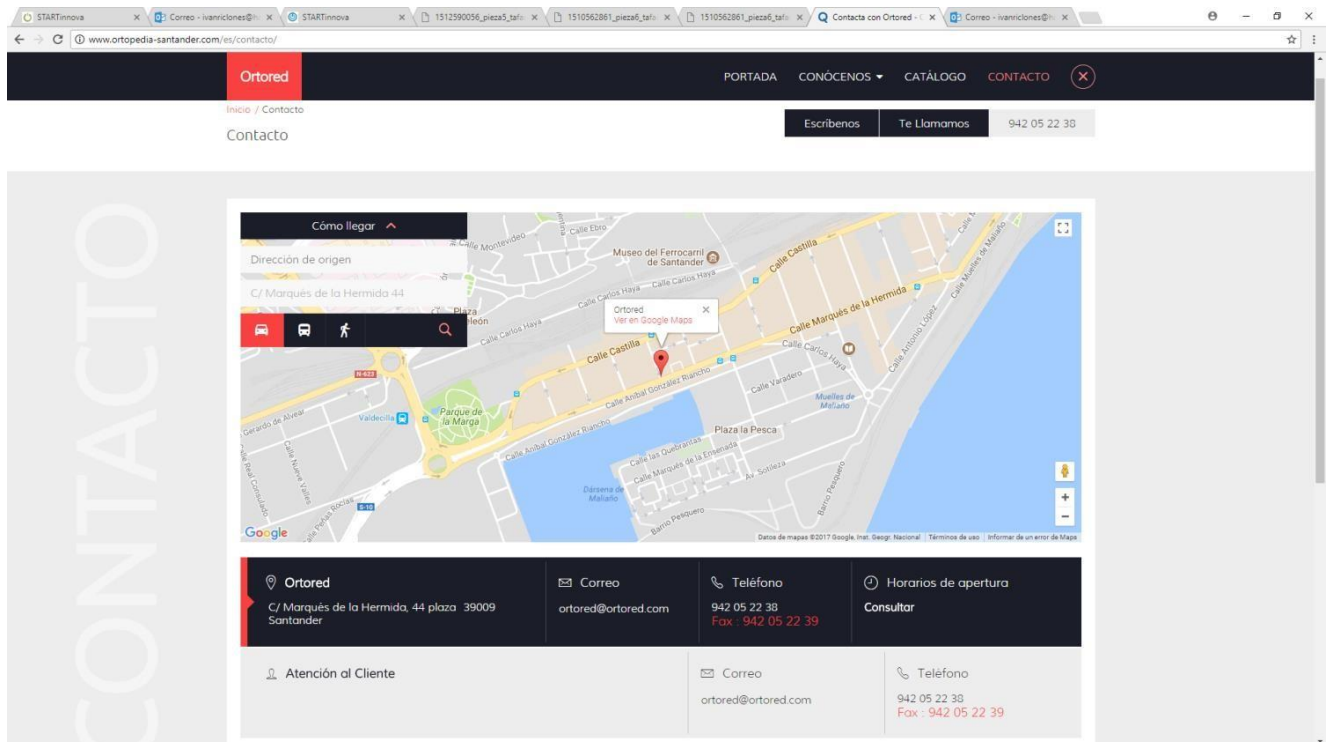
STARTinnova × Correo - ivanriclones@ × STARTinnova × 1512590056_pieza5_tafo × 1510562861_pieza6_tafo × 1510562861_pieza6_tafo × Contacta con Ortored - × Correo - ivanriclones@ ×

www.ortopedia-santander.com/es/contacto/

Ortored

PORTADA CONÓCENOS CATÁLOGO CONTACTO

Inicio / Contacto

Contacto

Escríbenos Te Llamamos 942 05 22 38

CONTACTO

Cómo llegar

Dirección de origen

C/ Marqués de la Hermida 44

Ortored
Ver en Google Maps

Museo del Ferrocarril de Santander

Calle Castilla

Calle Marqués de la Hermida

Calle Carlos Haya

Calle Aníbal González Riancho

Calle Varadero

Calle Antonio López

Muelles de Maliaño

Parque de la Marga

Valdecilla

Plaza la Pesca

Calle las Quebrantas

Calle Marqués de la Ensenada

Av. Sotileza

Dársena de Maliaño

Barrio Pesquero

Calle Ebro

Calle Montevideo

Plaza Leon

Gerardo de Alvear

Calle Real Consulado

Calle Nueva Vista

Calle Peña Rocías

N-623

S-10

Google

Datos de mapas ©2017 Google, Inst. Geogr. Nacional Términos de uso Informar de un error de Maps

Ortored
C/ Marqués de la Hermida, 44 plaza 39009 Santander

Correo
ortored@ortored.com

Teléfono
942 05 22 38
Fax : 942 05 22 39

Horarios de apertura
Consultar

Atención al Cliente

Correo
ortored@ortored.com

Teléfono
942 05 22 38
Fax : 942 05 22 39